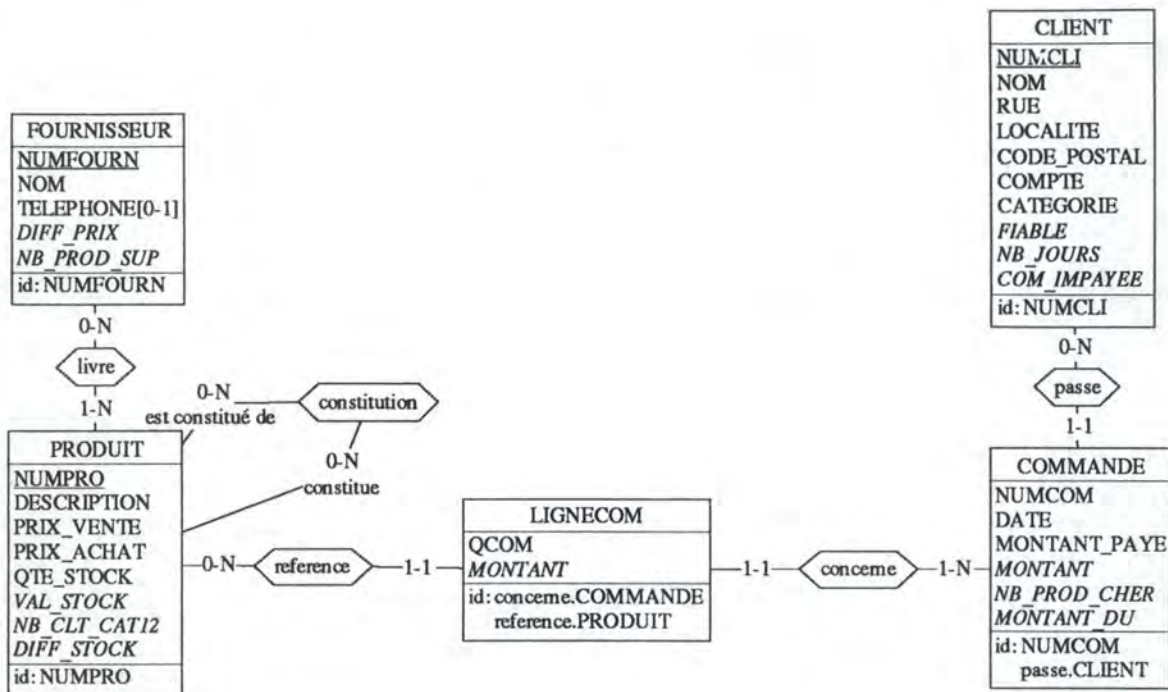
CLIENT
NUMCLI
NOM
RUE
LOCALITE
CODE_POSTAL
COMPTE
CATEGORIE
*FIABLE*
*NB_JOURS*
*COM_IMPAYEE*
id: NUMCLI

FOURNISSEUR
NUMFOURN
NOM
TELEPHONE[0-1]
*DIFF_PRIX*
*NB_PROD_SUP*
id: NUMFOURN

0-N
livre
1-N

0-N
est constitué de
constitution
0-N
constitue

0-N
passe
1-1

PRODUIT
NUMPRO
DESCRIPTION
PRIX_VENTE
PRIX_ACHAT
QTE_STOCK
*VAL_STOCK*
*NB_CLT_CAT12*
*DIFF_STOCK*
id: NUMPRO

0-N
reference
1-1

LIGNECOM
QCOM
*MONTANT*
id: concerne.COMMANDE
reference.PRODUIT

1-1
concerne
1-N

COMMANDE
NUMCOM
DATE
MONTANT_PAYE
*MONTANT*
*NB_PROD_CHER*
*MONTANT_DU*
id: NUMCOM
passe.CLIENT